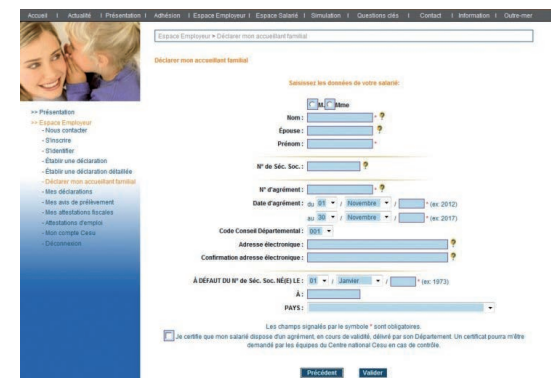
Accueil | Actualité | Présentation | Adhésion | Espace Employeur | Espace Salarié | Simulation | Questions clés | Contact | Information | Outre-mer

Espace Employeur > Déclarer mon accueillant familial

Déclarer mon accueillant familial

Saisissez les données de votre salarié

M. Mme

Nom : *

Épouse :

Prénom : *

N° de Séc. Soc. :

N° d'agrément : *

Date d'agrément : du 01 / Novembre / * (ex 2012)

au 30 / Novembre / * (ex 2017)

Code Conseil Départemental : 001

Adresse électronique :

Confirmation adresse électronique :

À DÉFAUT DU N° de Séc. Soc. NÉ(E) LE : 01 / Janvier / * (ex: 1973)

À :

PAYS :

>> Présentation
>> Espace Employeur
- Nous contacter
- S'inscrire
- S'identifier
- Établir une déclaration
- Établir une déclaration détaillée
- Déclarer mon accueillant familial
- Mes déclarations
- Mes avis de prélèvement
- Mes attestations fiscales
- Attestations d'emploi
- Mon compte Cesu
- Déconnexion

Les champs signalés par le symbole * sont obligatoires.

Je certifie que mon salarié dispose d'un agrément, en cours de validité, délivré par son Département. Un certificat pourra m'être demandé par les équipes du Centre national Cesu en cas de contrôle.

Précédent Valider